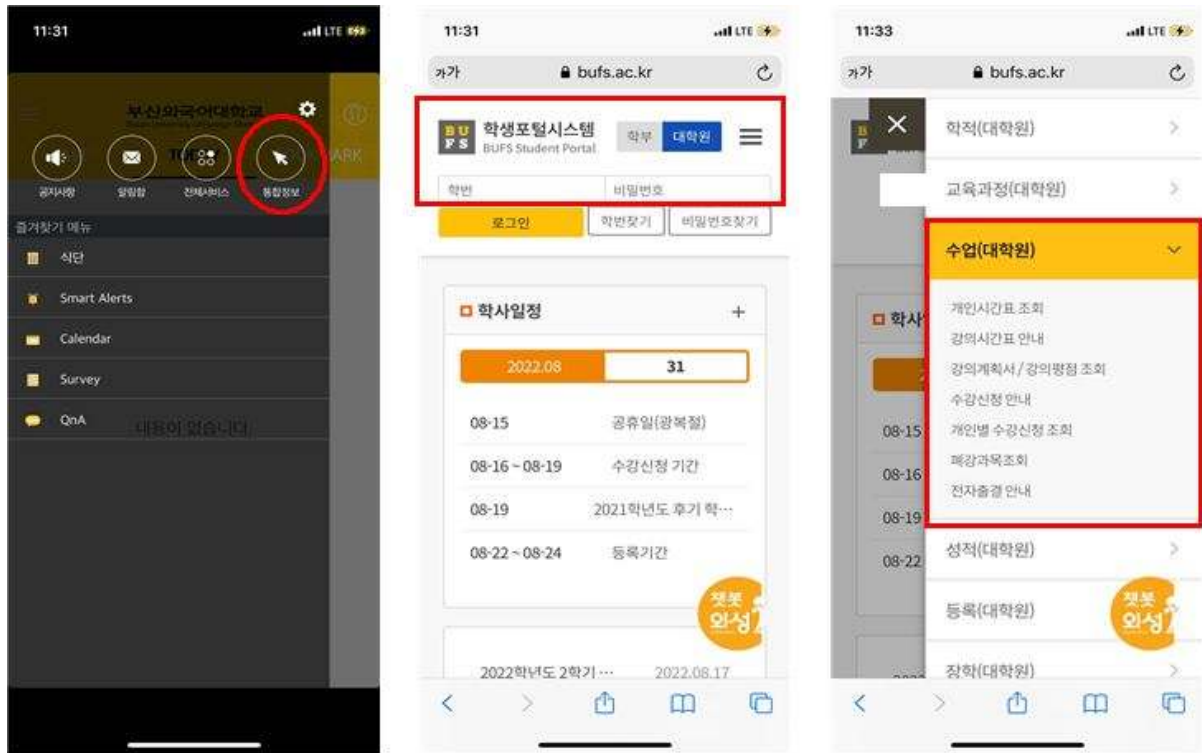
11:31

LTE

부산외국어대학교

TOP

공지사항 알림함 전체서비스 통합정보

즐겨찾기 메뉴

식단

Smart Alerts

Calendar

Survey

QnA

내용이 없습니다

11:31

LTE

가가 bufs.ac.kr

BUFS 학생포털시스템 BUFS Student Portal

학부 대학원

학번 비밀번호

로그인 학번찾기 비밀번호찾기

학사일정 +

2022.08 31

08-15 공휴일(광복절)

08-16 ~ 08-19 수강신청 기간

08-19 2021학년도 후기 학…

08-22 ~ 08-24 등록기간

챗봇 외성

2022학년도 2학기… 2022.08.17

11:33

LTE

가가 bufs.ac.kr

학적(대학원)

교육과정(대학원)

수업(대학원)

개인시간표 조회

강의시간표 안내

강의계획서 / 강의평점 조회

수강신청 안내

개인별 수강신청 조회

폐강과목조회

전자출결 안내

성적(대학원)

등록(대학원)

장학(대학원)

학사

08-15

08-16

08-19

08-22

챗봇 외성